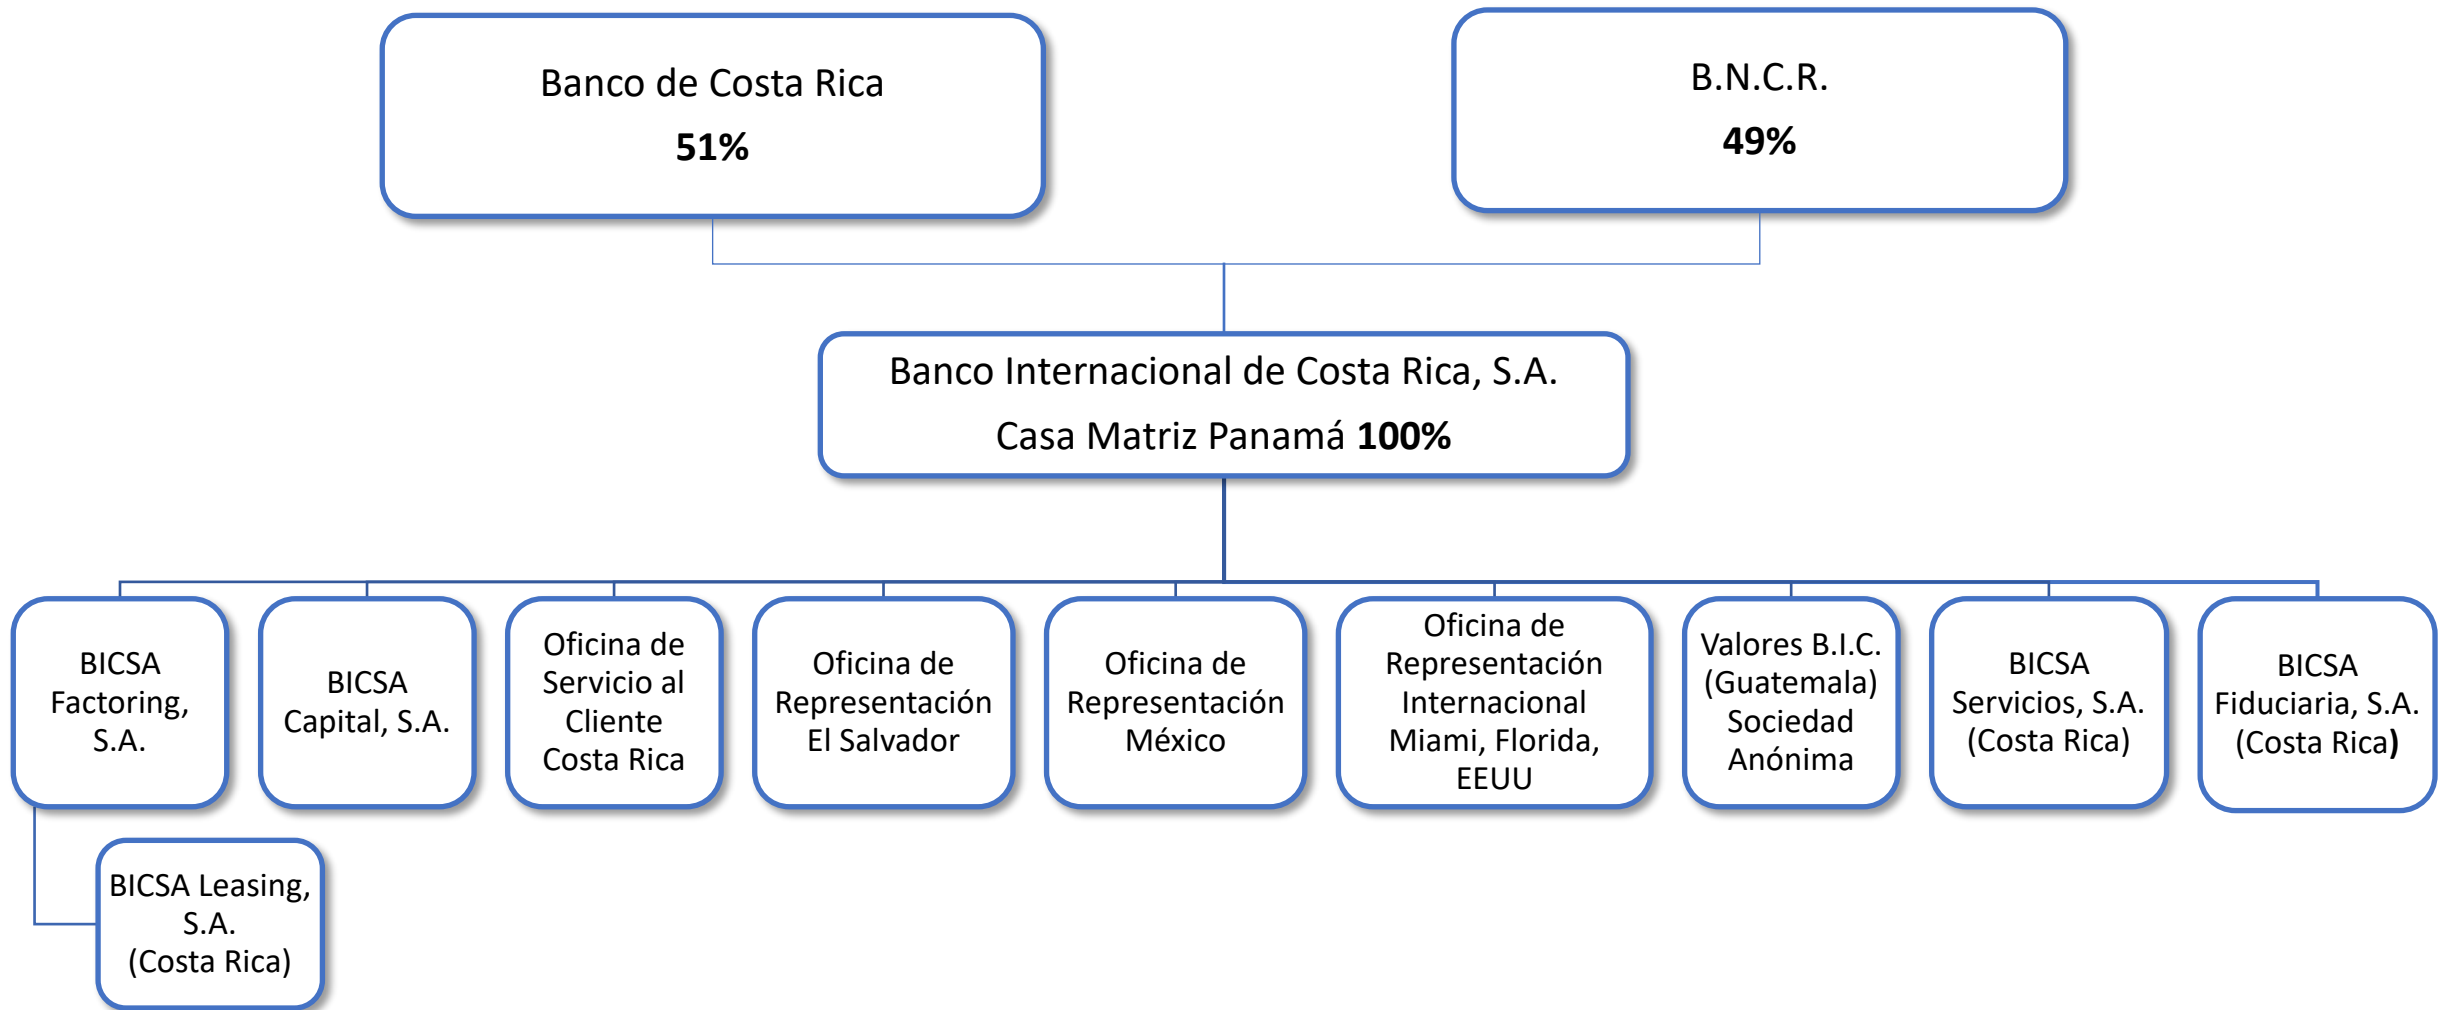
Banco de Costa Rica
51%

B.N.C.R.
49%

Banco Internacional de Costa Rica, S.A.
Casa Matriz Panamá 100%

BICSA Factoring, S.A.

BICSA Capital, S.A.

Oficina de Servicio al Cliente Costa Rica

Oficina de Representación El Salvador

Oficina de Representación México

Oficina de Representación Internacional Miami, Florida, EEUU

Valores B.I.C. (Guatemala) Sociedad Anónima

BICSA Servicios, S.A. (Costa Rica)

BICSA Fiduciaria, S.A. (Costa Rica)

BICSA Leasing, S.A. (Costa Rica)